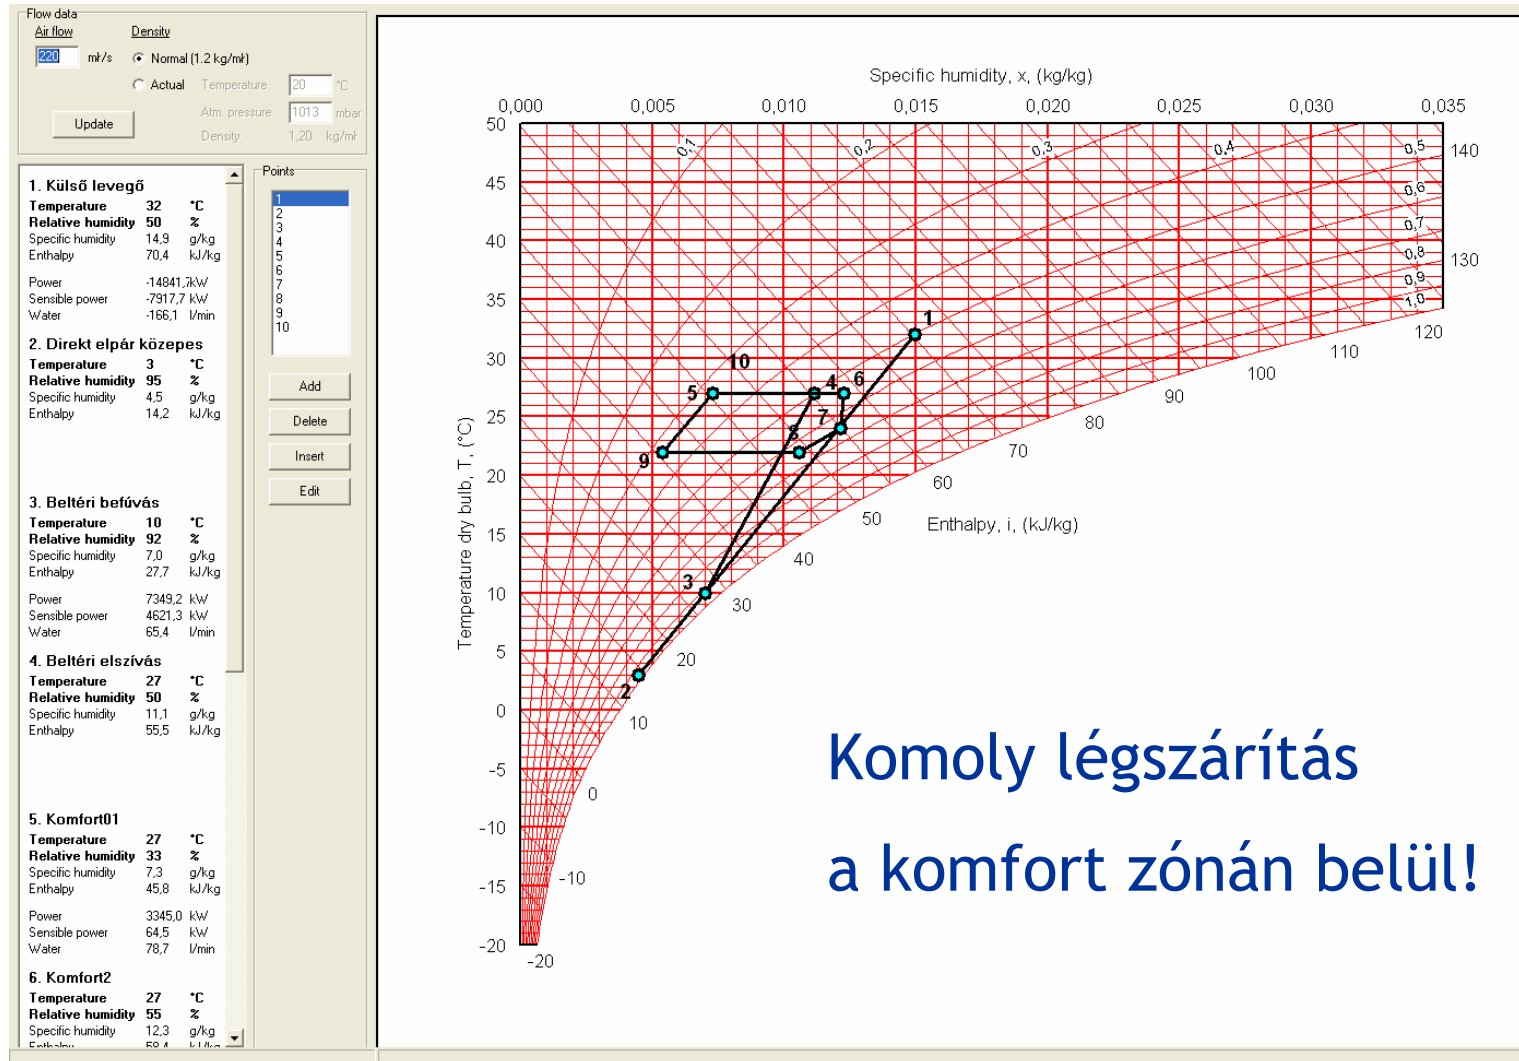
Flow data
Air flow
220 m³/s
Density
Normal (1.2 kg/m³)
Actual Temperature 20 °C
Atm. pressure 1013 mbar
Density 1,20 kg/m³
Update

1. Külső levegő
Temperature 32 °C
Relative humidity 50 %
Specific humidity 14,9 g/kg
Enthalpy 70,4 kJ/kg
Power -14841,7 kW
Sensible power -7917,7 kW
Water -166,1 l/min

2. Direkt elpár közepes
Temperature 3 °C
Relative humidity 95 %
Specific humidity 4,5 g/kg
Enthalpy 14,2 kJ/kg

3. Beltéri befúvás
Temperature 10 °C
Relative humidity 92 %
Specific humidity 7,0 g/kg
Enthalpy 27,7 kJ/kg
Power 7349,2 kW
Sensible power 4621,3 kW
Water 65,4 l/min

4. Beltéri elszívás
Temperature 27 °C
Relative humidity 50 %
Specific humidity 11,1 g/kg
Enthalpy 55,5 kJ/kg

5. Komfort01
Temperature 27 °C
Relative humidity 33 %
Specific humidity 7,3 g/kg
Enthalpy 45,8 kJ/kg
Power 3345,0 kW
Sensible power 64,5 kW
Water 78,7 l/min

6. Komfort2
Temperature 27 °C
Relative humidity 55 %
Specific humidity 12,3 g/kg
Enthalpy 58,4 kJ/kg

Points
1
2
3
4
5
6
7
8
9
10
Add
Delete
Insert
Edit

Specific humidity, x, (kg/kg)
0,000 0,005 0,010 0,015 0,020 0,025 0,030 0,035
0,1 0,2 0,3 0,4 0,5 0,6 0,7 0,8 0,9 1,0
140 130 120 110 100 90 80 70 60 50 40 30 20 10 0 -10 -20
Enthalpy, i, (kJ/kg)
Temperature dry bulb, T, (°C)
50 45 40 35 30 25 20 15 10 5 0 -5 -10 -15 -20
1 2 3 4 5 6 7 8 9 10

Komoly légszárítás
a komfort zónán belül!